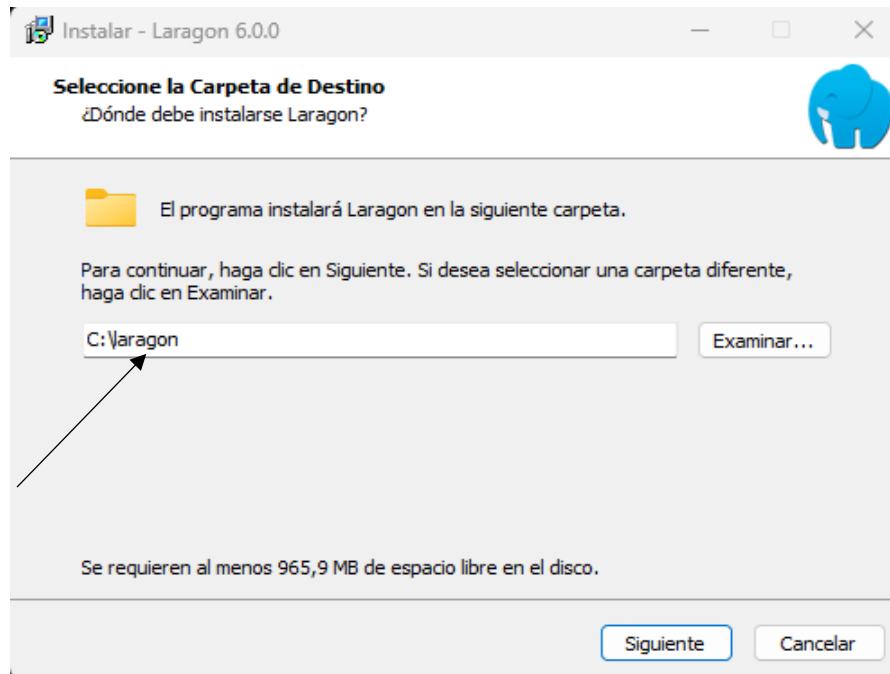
Instalar - Laragon 6.0.0

Seleccione la Carpeta de Destino
¿Dónde debe instalarse Laragon?

El programa instalará Laragon en la siguiente carpeta.

Para continuar, haga clic en Siguiente. Si desea seleccionar una carpeta diferente, haga clic en Examinar.

C:\laragon

Examinar...

Se requieren al menos 965,9 MB de espacio libre en el disco.

Siguiente

Cancelar